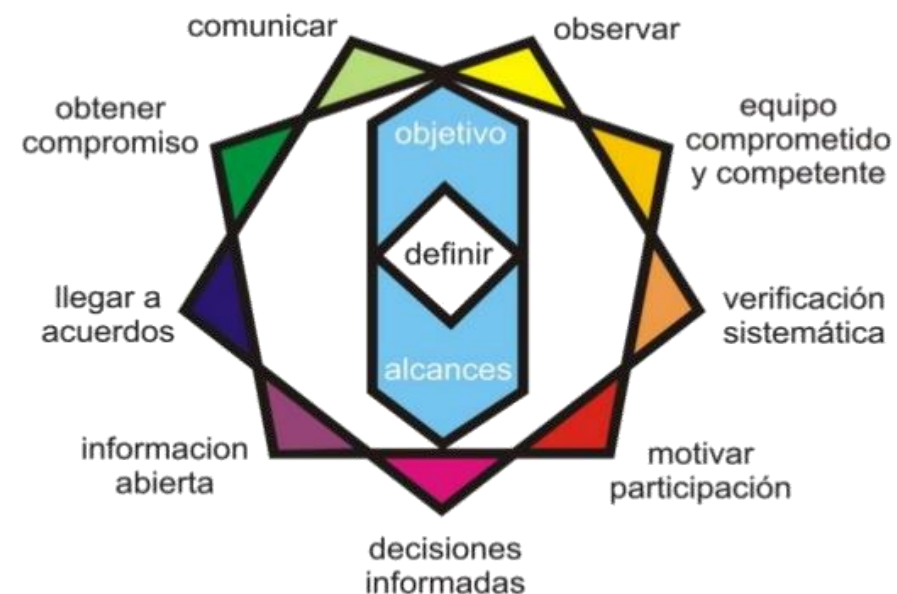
comunicar

observar

obtener compromiso

equipo comprometido y competente

objetivo

definir

alcances

llegar a acuerdos

verificación sistemática

informacion abierta

motivar participación

decisiones informadas